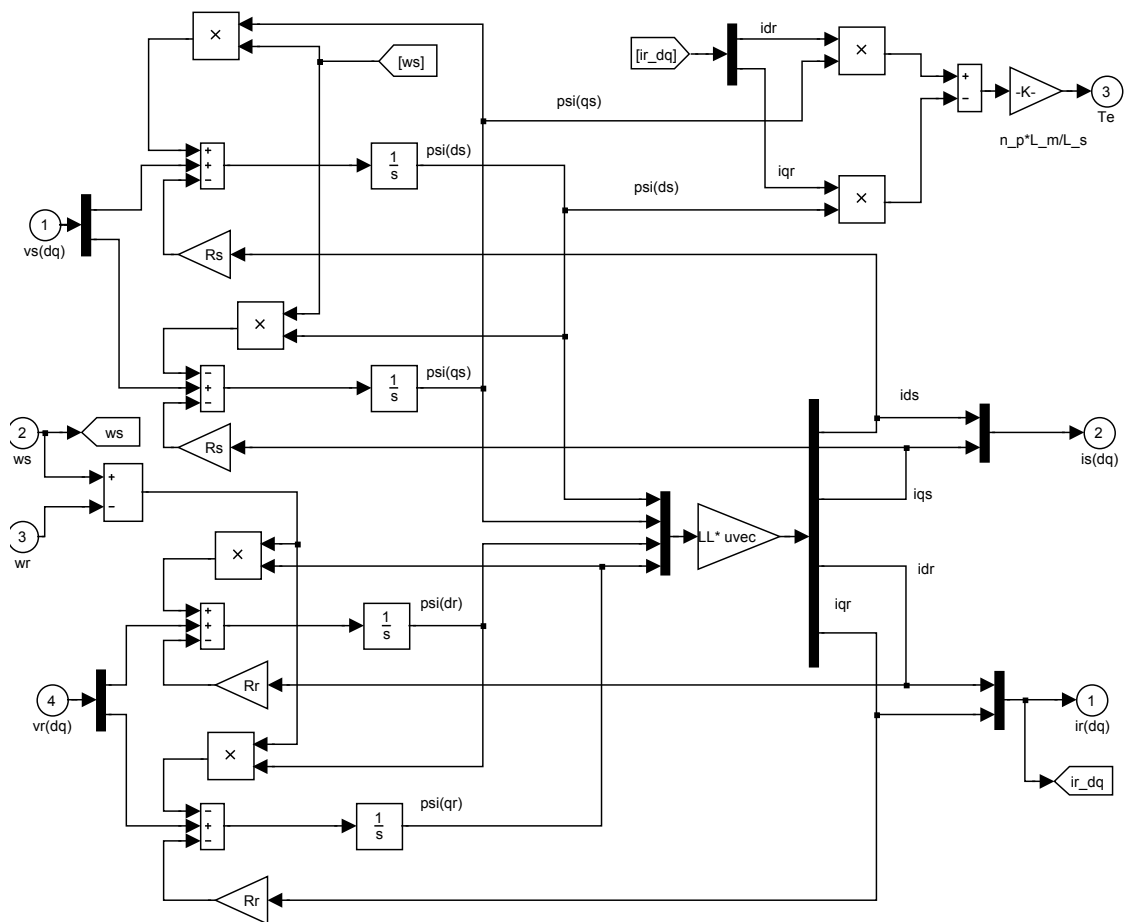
×
[ws]
[ir_dq]
idr
×
+
-
-K-
3
Te
psi(qs)
n_p*L_m/L_s
+
+
-
$\frac{1}{s}$
psi(ds)
iqr
psi(ds)
×
1
vs(dq)
Rs
×
-
+
-
$\frac{1}{s}$
psi(qs)
ids
2
ws
ws
Rs
2
is(dq)
+
-
iqs
3
wr
×
LL* uvec
idr
+
+
-
$\frac{1}{s}$
psi(dr)
iqr
4
vr(dq)
Rr
1
ir(dq)
×
psi(qr)
-
+
-
$\frac{1}{s}$
ir_dq
Rr